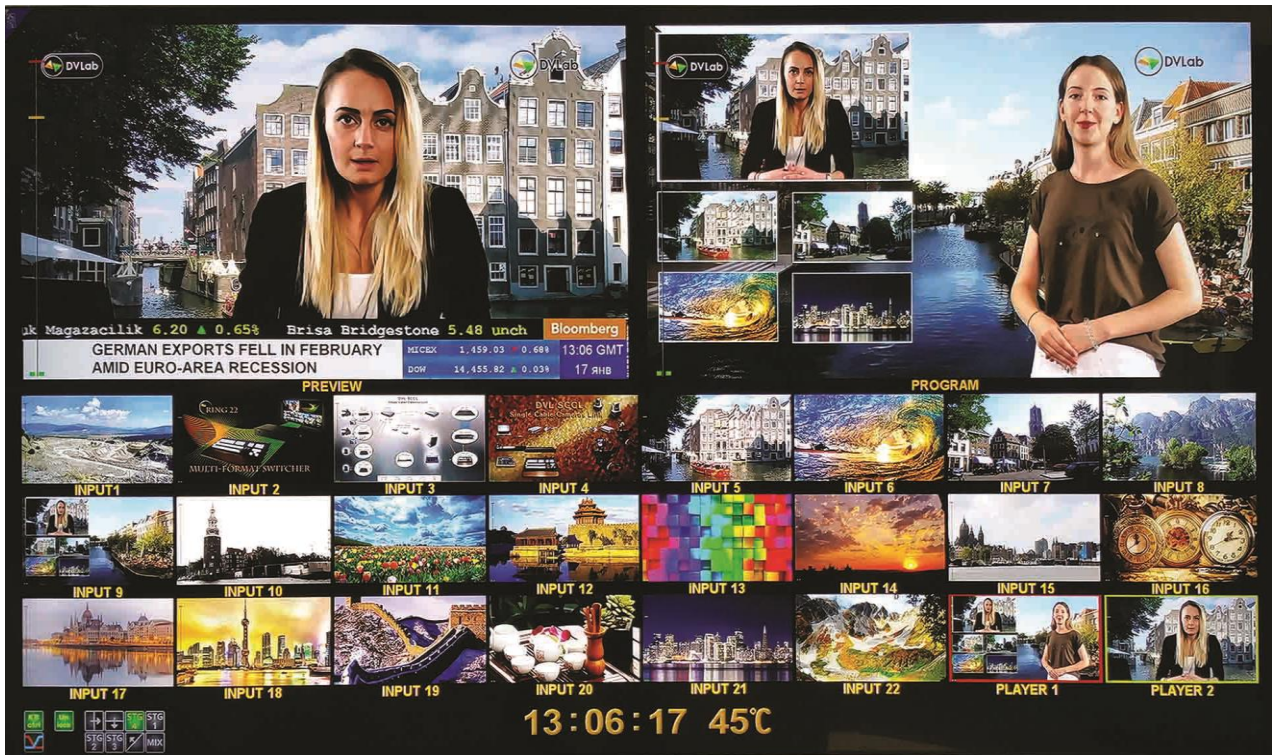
DVLab

DVLab

DVLab

DVLab

uk Magazacilik 6.20 ▲ 0.65% Brisa Bridgestone 5.48 unch Bloomberg

GERMAN EXPORTS FELL IN FEBRUARY AMID EURO-AREA RECESSION

MICEX 1,459.03 ▼ 0.68%

DOW 14,455.82 ▲ 0.03%

13:06 GMT

17 ЯНВ

PREVIEW

PROGRAM

RING 22

MULTI-FORMAT SWITCHER

DVL SCCL

DVL SCCL Single Cable Connect Link

INPUT1

INPUT 2

INPUT 3

INPUT 4

INPUT 5

INPUT 6

INPUT 7

INPUT 8

INPUT 9

INPUT 10

INPUT 11

INPUT 12

INPUT 13

INPUT 14

INPUT 15

INPUT 16

INPUT 17

INPUT 18

INPUT 19

INPUT 20

INPUT 21

INPUT 22

PLAYER 1

PLAYER 2

STG 1

STG 2

STG 3

MIX

13:06:17 45℃